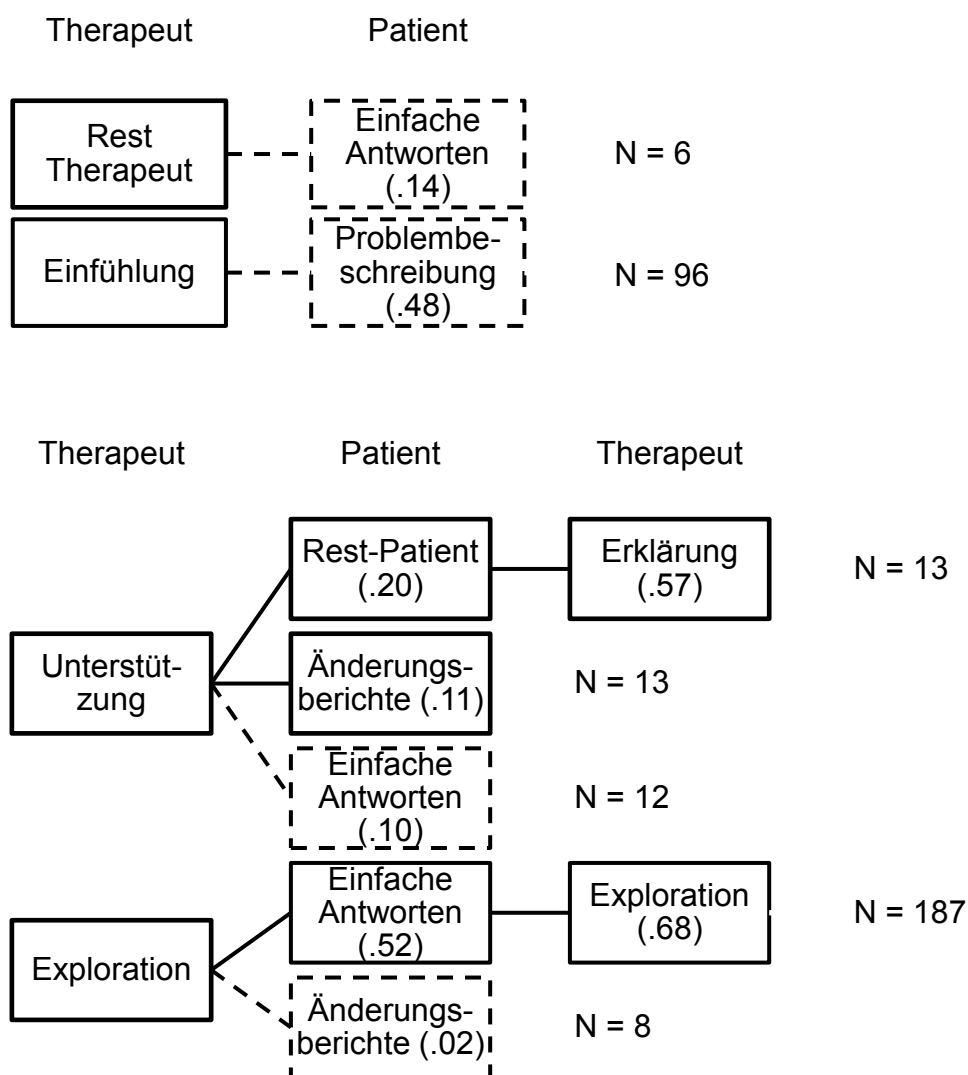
Therapeut Patient

Rest Therapeut

Einfache Antworten (.14)

N = 6

Einfühlung

Problembeschreibung (.48)

N = 96

Therapeut Patient Therapeut

Rest-Patient (.20)

Erklärung (.57)

N = 13

Unterstützung

Änderungsberichte (.11)

N = 13

Einfache Antworten (.10)

N = 12

Einfache Antworten (.52)

Exploration (.68)

N = 187

Exploration

Änderungsberichte (.02)

N = 8